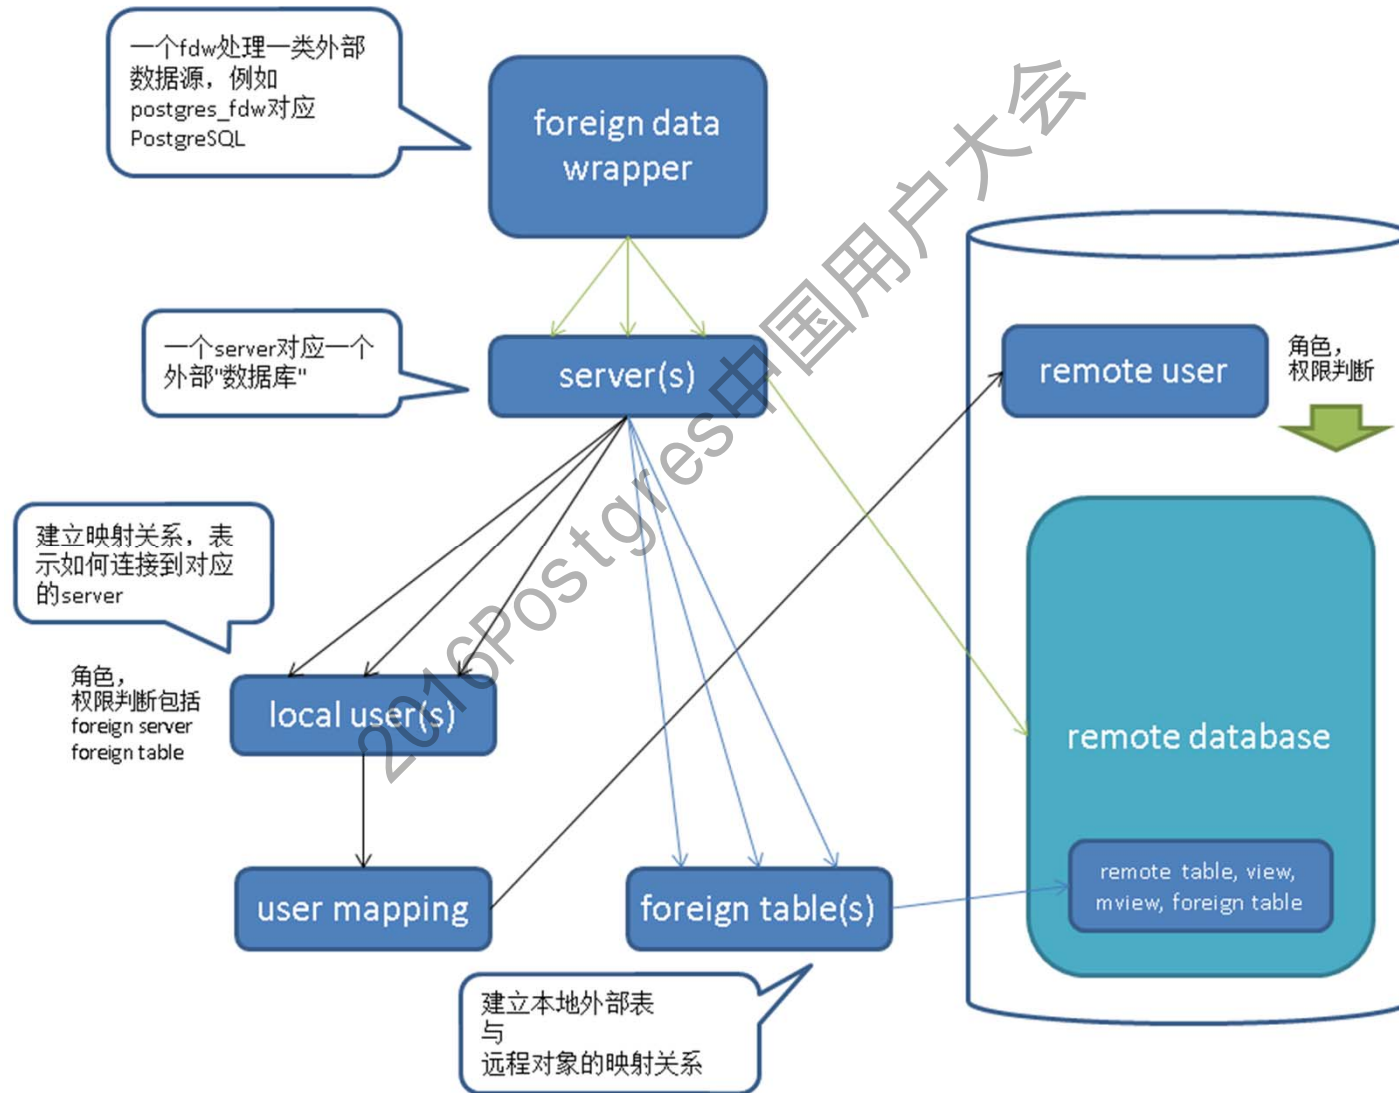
一个fdw处理一类外部数据源，例如postgres_fdw对应PostgreSQL

foreign data wrapper

一个server对应一个外部"数据库"

server(s)

remote user

角色，权限判断

建立映射关系，表示如何连接到对应的server

角色，权限判断包括 foreign server foreign table

local user(s)

remote database

user mapping

foreign table(s)

remote table, view, mview, foreign table

建立本地外部表与远程对象的映射关系

2016Postgres中国用户大会